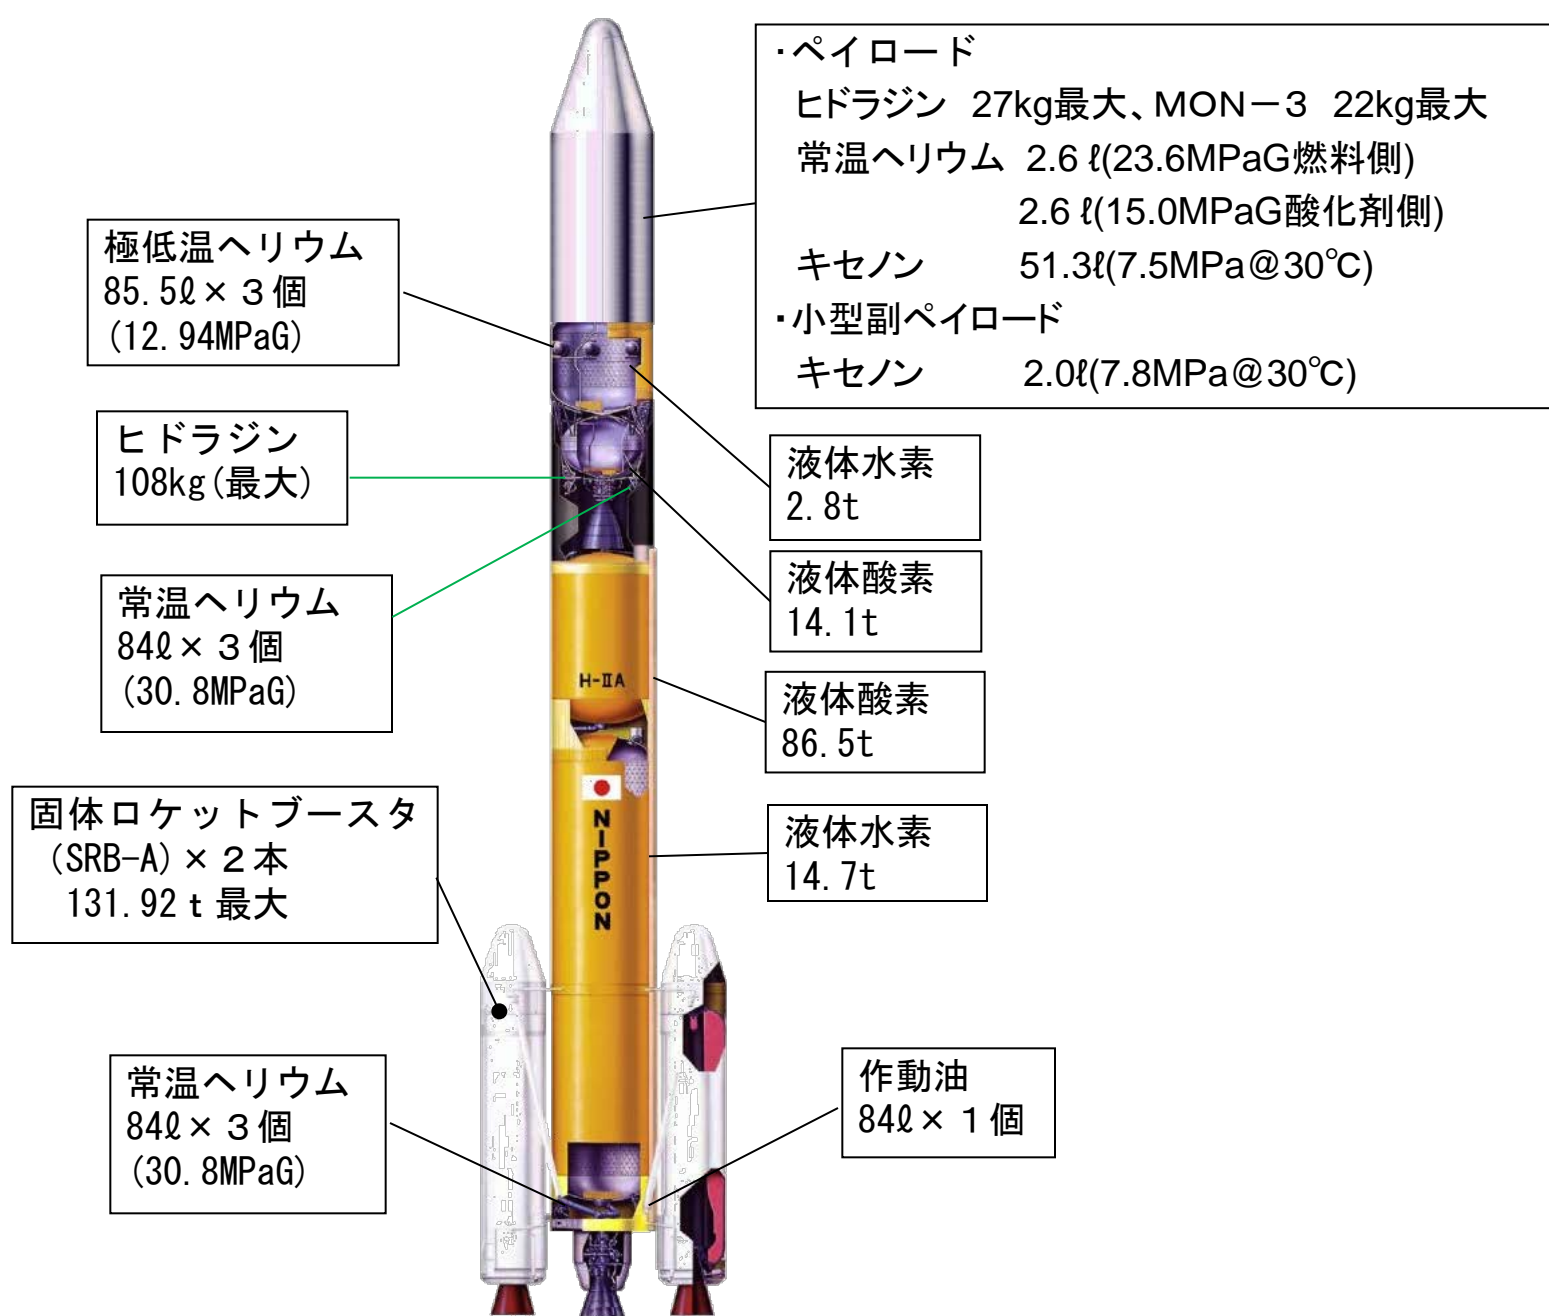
・ペイロード
ヒドラジン 27kg最大、MON−3 22kg最大
常温ヘリウム 2.6 ℓ(23.6MPaG燃料側)
2.6 ℓ(15.0MPaG酸化剤側)
キセノン 51.3ℓ(7.5MPa@30℃)
・小型副ペイロード
キセノン 2.0ℓ(7.8MPa@30℃)

極低温ヘリウム
85.5ℓ×３個
(12.94MPaG)

ヒドラジン
108kg(最大)

常温ヘリウム
84ℓ×３個
(30.8MPaG)

固体ロケットブースタ
(SRB-A)×２本
131.92ｔ最大

常温ヘリウム
84ℓ×３個
(30.8MPaG)

液体水素
2.8t

液体酸素
14.1t

H-ⅡA

液体酸素
86.5t

NIPPON

液体水素
14.7t

作動油
84ℓ×１個